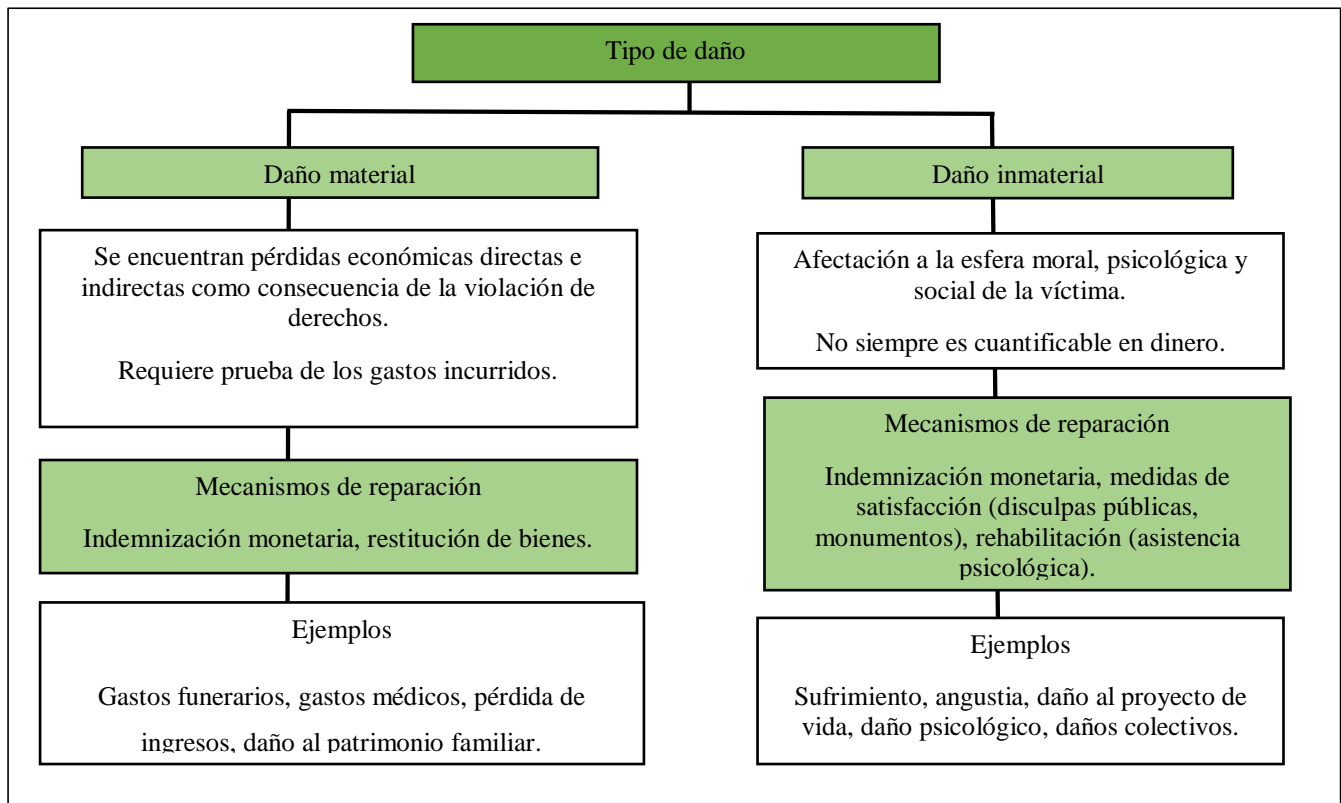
Tipo de daño

Daño material

Se encuentran pérdidas económicas directas e indirectas como consecuencia de la violación de derechos.

Requiere prueba de los gastos incurridos.

Mecanismos de reparación

Indemnización monetaria, restitución de bienes.

Ejemplos

Gastos funerarios, gastos médicos, pérdida de ingresos, daño al patrimonio familiar.

Daño inmaterial

Afectación a la esfera moral, psicológica y social de la víctima.

No siempre es cuantificable en dinero.

Mecanismos de reparación

Indemnización monetaria, medidas de satisfacción (disculpas públicas, monumentos), rehabilitación (asistencia psicológica).

Ejemplos

Sufrimiento, angustia, daño al proyecto de vida, daño psicológico, daños colectivos.